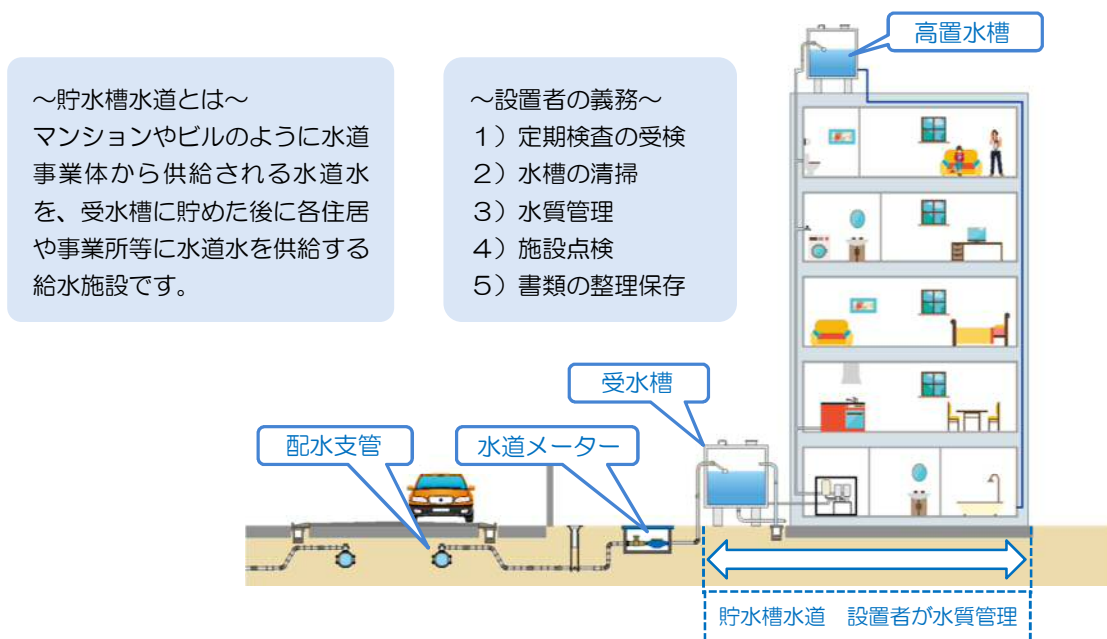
～貯水槽水道とは～
マンションやビルのように水道事業体から供給される水道水を、受水槽に貯めた後に各住居や事業所等に水道水を供給する給水施設です。

～設置者の義務～
1）定期検査の受検
2）水槽の清掃
3）水質管理
4）施設点検
5）書類の整理保存

高置水槽

受水槽

配水支管

水道メーター

貯水槽水道　設置者が水質管理